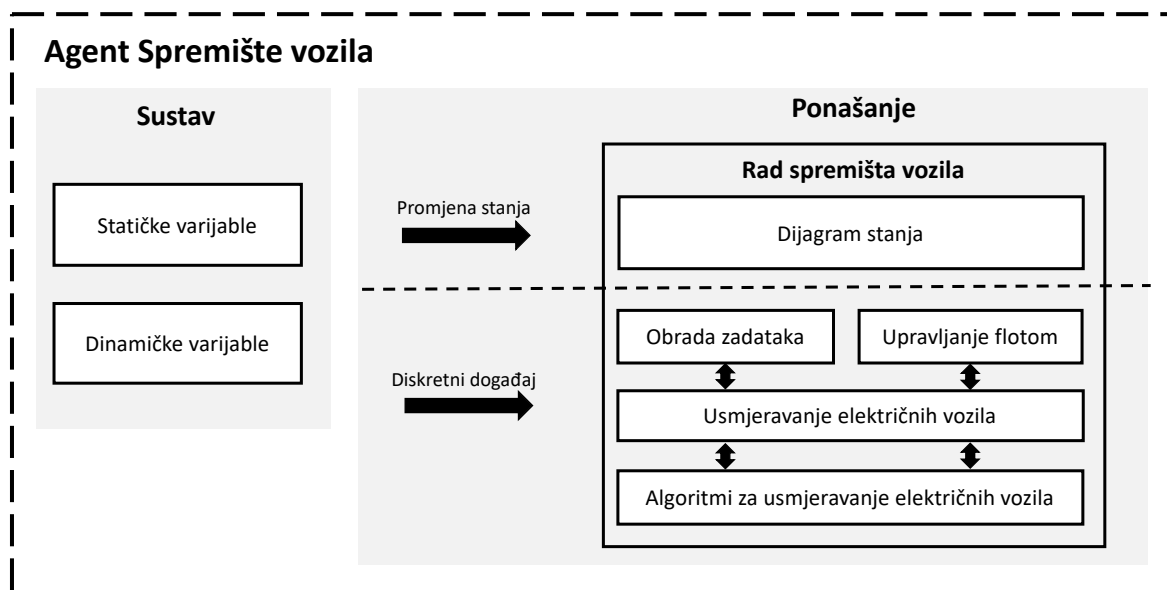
Agent Spremište vozila

Sustav

Statičke varijable

Dinamičke varijable

Ponašanje

Promjena stanja

Rad spremišta vozila

Dijagram stanja

Diskretni događaj

Obrada zadataka

Upravljanje flotom

Usmjeravanje električnih vozila

Algoritmi za usmjeravanje električnih vozila